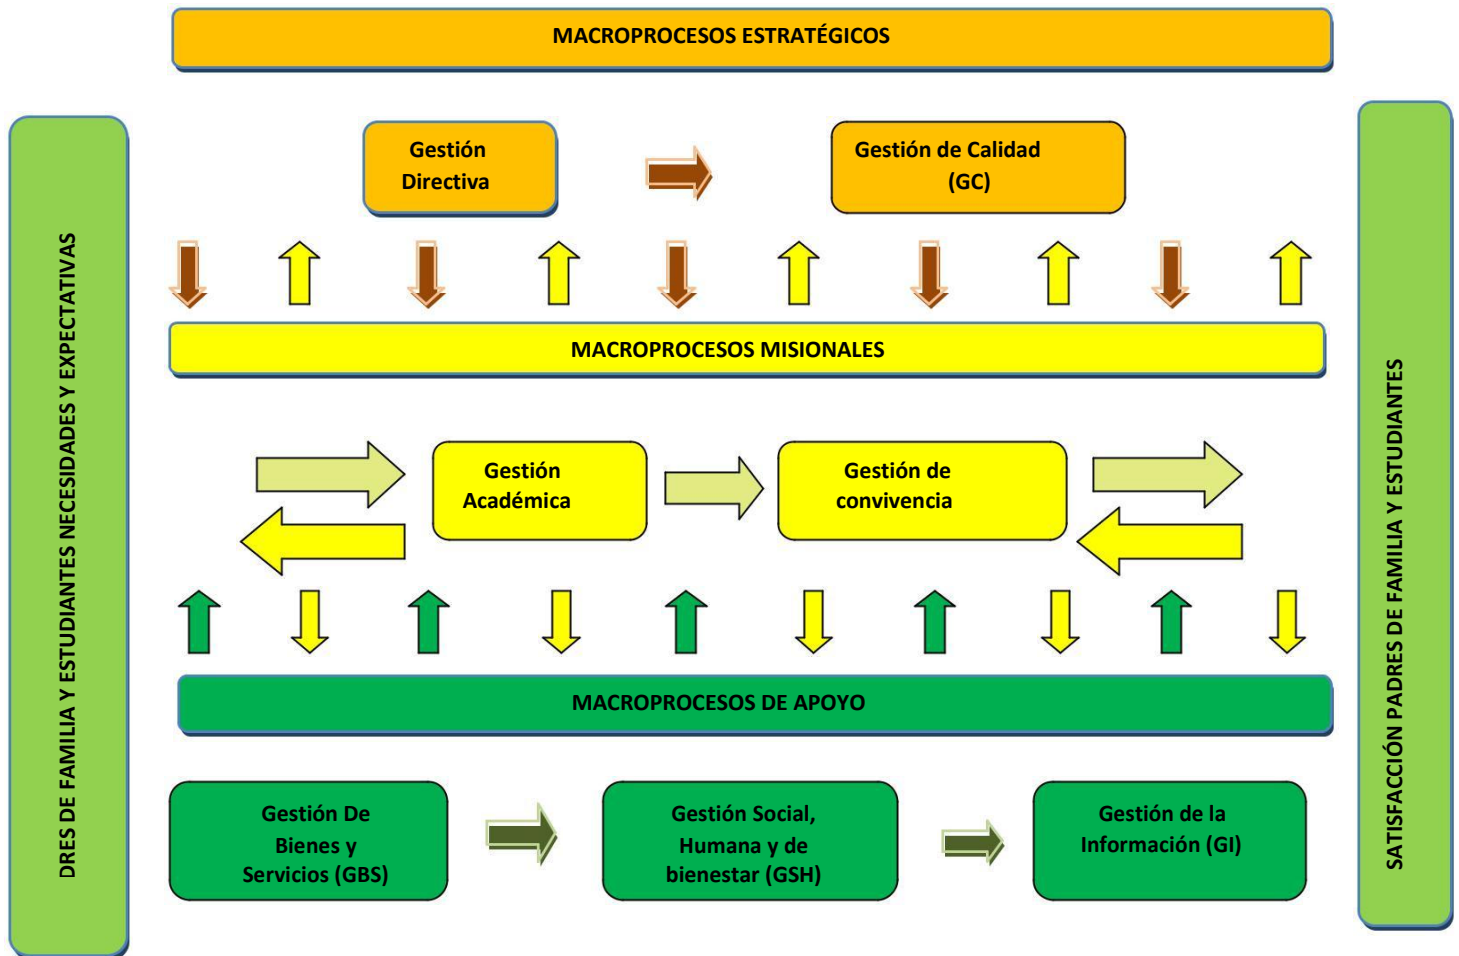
DRES DE FAMILIA Y ESTUDIANTES NECESIDADES Y EXPECTATIVAS

MACROPROCESOS ESTRATÉGICOS

Gestión Directiva

Gestión de Calidad (GC)

MACROPROCESOS MISIONALES

Gestión Académica

Gestión de convivencia

MACROPROCESOS DE APOYO

Gestión De Bienes y Servicios (GBS)

Gestión Social, Humana y de bienestar (GSH)

Gestión de la Información (GI)

SATISFACCIÓN PADRES DE FAMILIA Y ESTUDIANTES